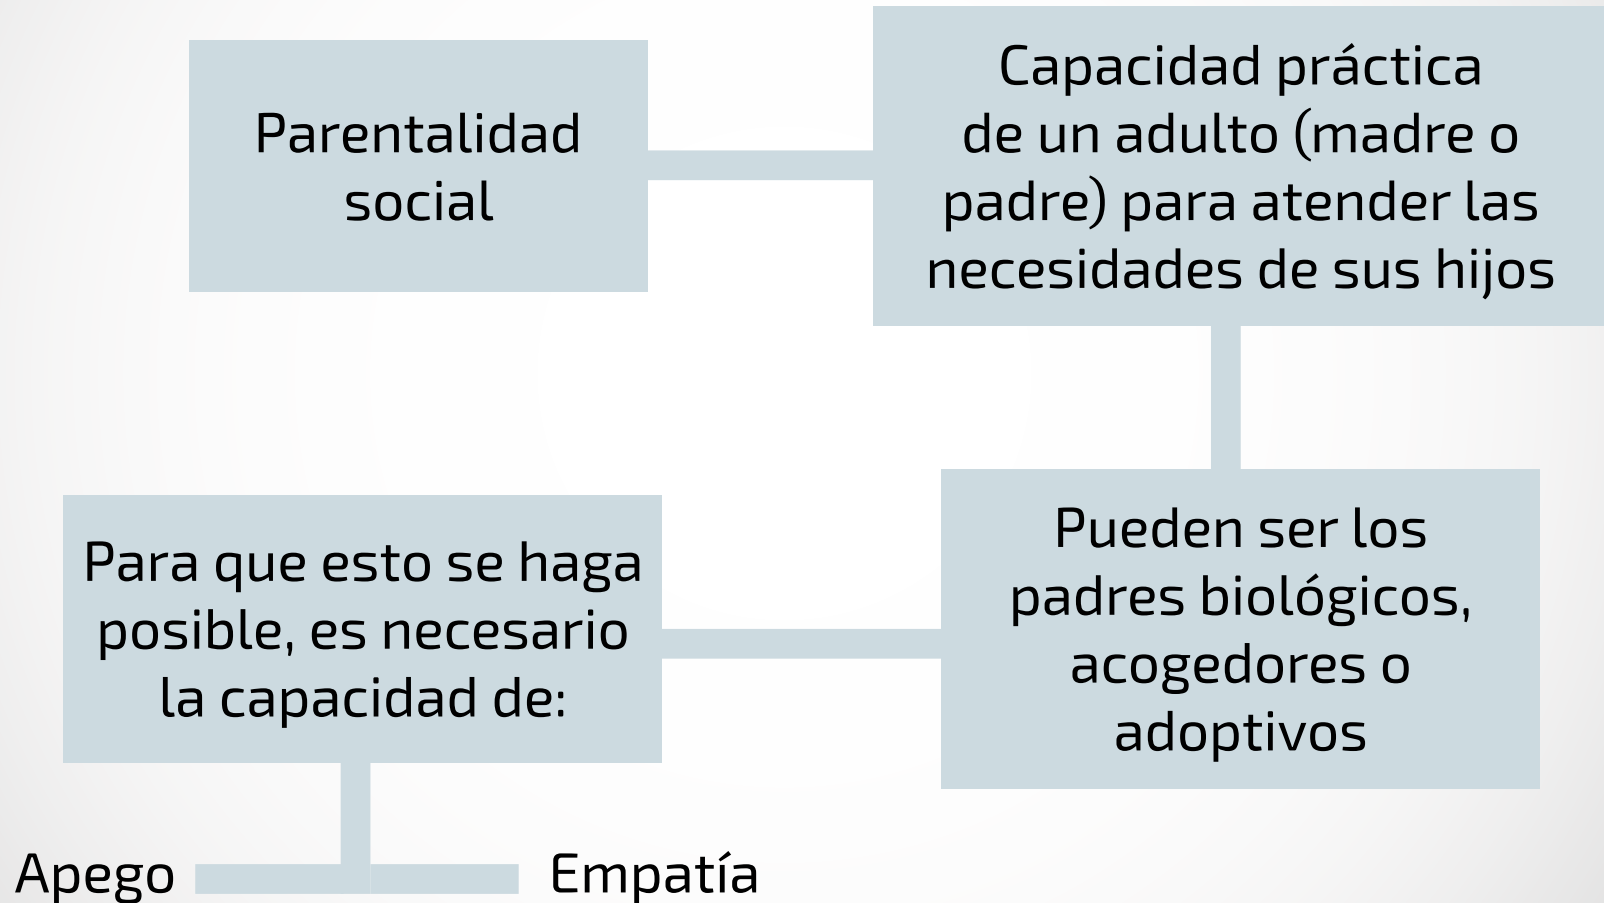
Parentalidad social

Capacidad práctica de un adulto (madre o padre) para atender las necesidades de sus hijos

Pueden ser los padres biológicos, acogedores o adoptivos

Para que esto se haga posible, es necesario la capacidad de:

Apego

Empatía